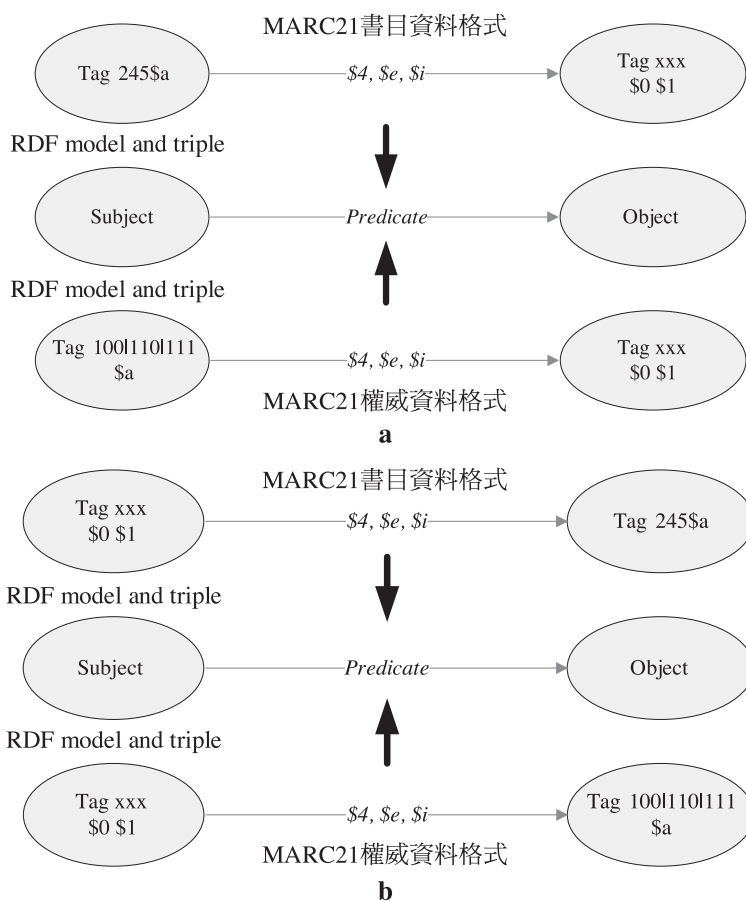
MARC21書目資料格式

Tag 245$a

$4, $e, $i

Tag xxx
$0 $1

RDF model and triple

Subject

Predicate

Object

RDF model and triple

Tag 100|110|111
$a

$4, $e, $i

Tag xxx
$0 $1

MARC21權威資料格式

a

MARC21書目資料格式

Tag xxx
$0 $1

$4, $e, $i

Tag 245$a

RDF model and triple

Subject

Predicate

Object

RDF model and triple

Tag xxx
$0 $1

$4, $e, $i

Tag 100|110|111
$a

MARC21權威資料格式

b